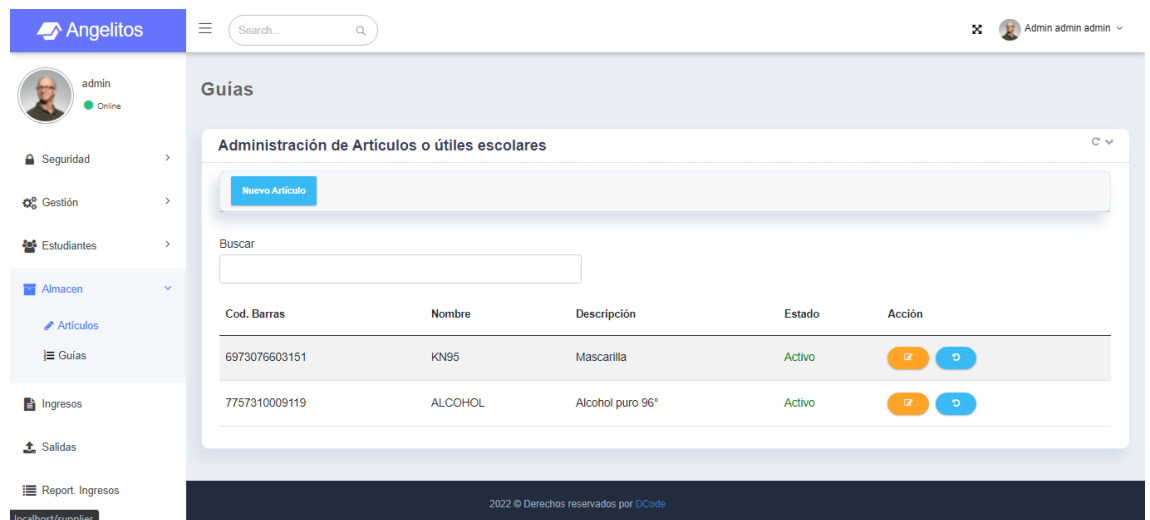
Angelitos

Search...

Admin admin admin

admin
Online

Seguridad
Gestión
Estudiantes
Almacen
Artículos
Guías
Ingresos
Salidas
Report. Ingresos

Guías

Administración de Articulos o útiles escolares

Nuevo Artículo

Buscar

| Cod. Barras | Nombre | Descripción | Estado | Acción |
|---|---|---|---|---|
| 6973076603151 | KN95 | Mascarilla | Activo | |
| 7757310009119 | ALCOHOL | Alcohol puro 96° | Activo | |

2022 © Derechos reservados por DCode

localhost/supplies